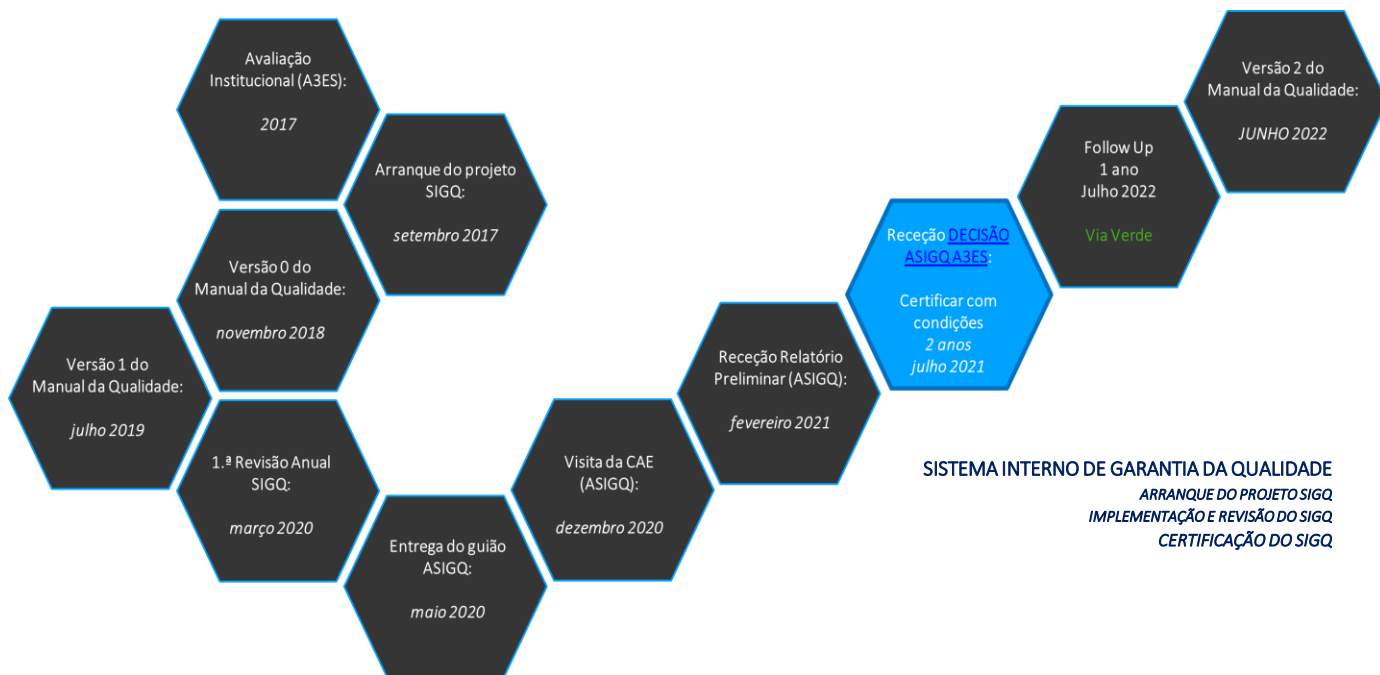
Avaliação Institucional (A3ES):

2017

Arranque do projeto SIGQ:

setembro 2017

Versão 0 do Manual da Qualidade:

novembro 2018

Versão 1 do Manual da Qualidade:

julho 2019

1.ª Revisão Anual SIGQ:

março 2020

Entrega do guião ASIGQ:

maio 2020

Visita da CAE (ASIGQ):

dezembro 2020

Receção Relatório Preliminar (ASIGQ):

fevereiro 2021

Receção DECISÃO ASIGQ A3ES:

Certificar com condições
2 anos
julho 2021

Follow Up
1 ano
Julho 2022

Via Verde

Versão 2 do Manual da Qualidade:

JUNHO 2022

SISTEMA INTERNO DE GARANTIA DA QUALIDADE
ARRANQUE DO PROJETO SIGQ
IMPLEMENTAÇÃO E REVISÃO DO SIGQ
CERTIFICAÇÃO DO SIGQ